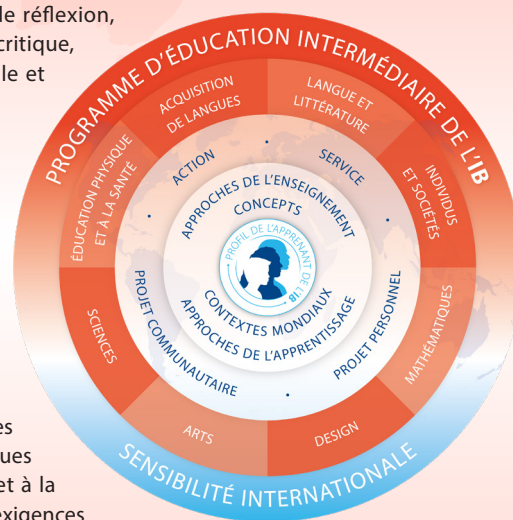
le réflexion, critique, le et

PROGRAMME D'ÉDUCATION INTERMÉDIAIRE DE L'IB

ACQUISITION DE LANGUES

LANGUE ET LITTÉRATURE

INDIVIDUS ET SOCIÉTÉS

MATHÉMATIQUES

DESIGN

ARTS

SCIENCES

ÉDUCATION PHYSIQUE ET À LA SANTÉ

ACTION

SERVICE

PROJET PERSONNEL

PROJET COMMUNAUTAIRE

APPROCHES DE L'ENSEIGNEMENT

CONCEPTS

PROFIL DE L'APPRENANT DE L'IB

CONTEXTES MONDIAUX

APPROCHES DE L'APPRENTISSAGE

SENSIBILITÉ INTERNATIONALE

es ues et à la exigences